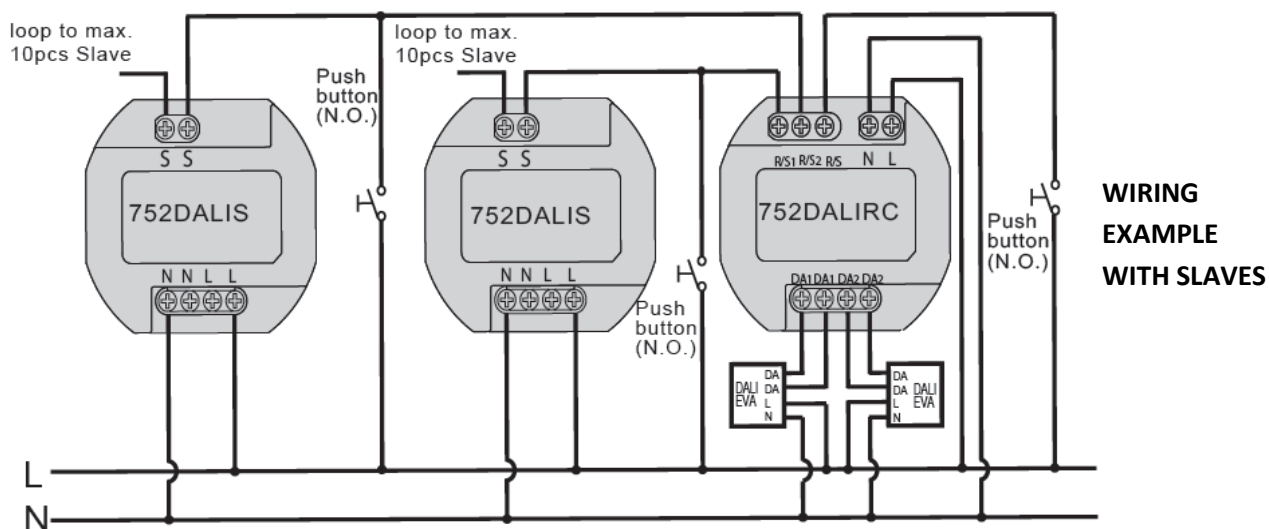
loop to max.
10pcs Slave

Push button (N.O.)

S S

752DALIS

N N L L

loop to max.
10pcs Slave

S S

752DALIS

N N L L

Push button (N.O.)

R/S1 R/S2 R/S N L

752DALIRC

DA1 DA1 DA2 DA2

DALI EVA
DA
DA
L
N

DA
DA
L
N
DALI EVA

Push button (N.O.)

WIRING EXAMPLE WITH SLAVES

L
N